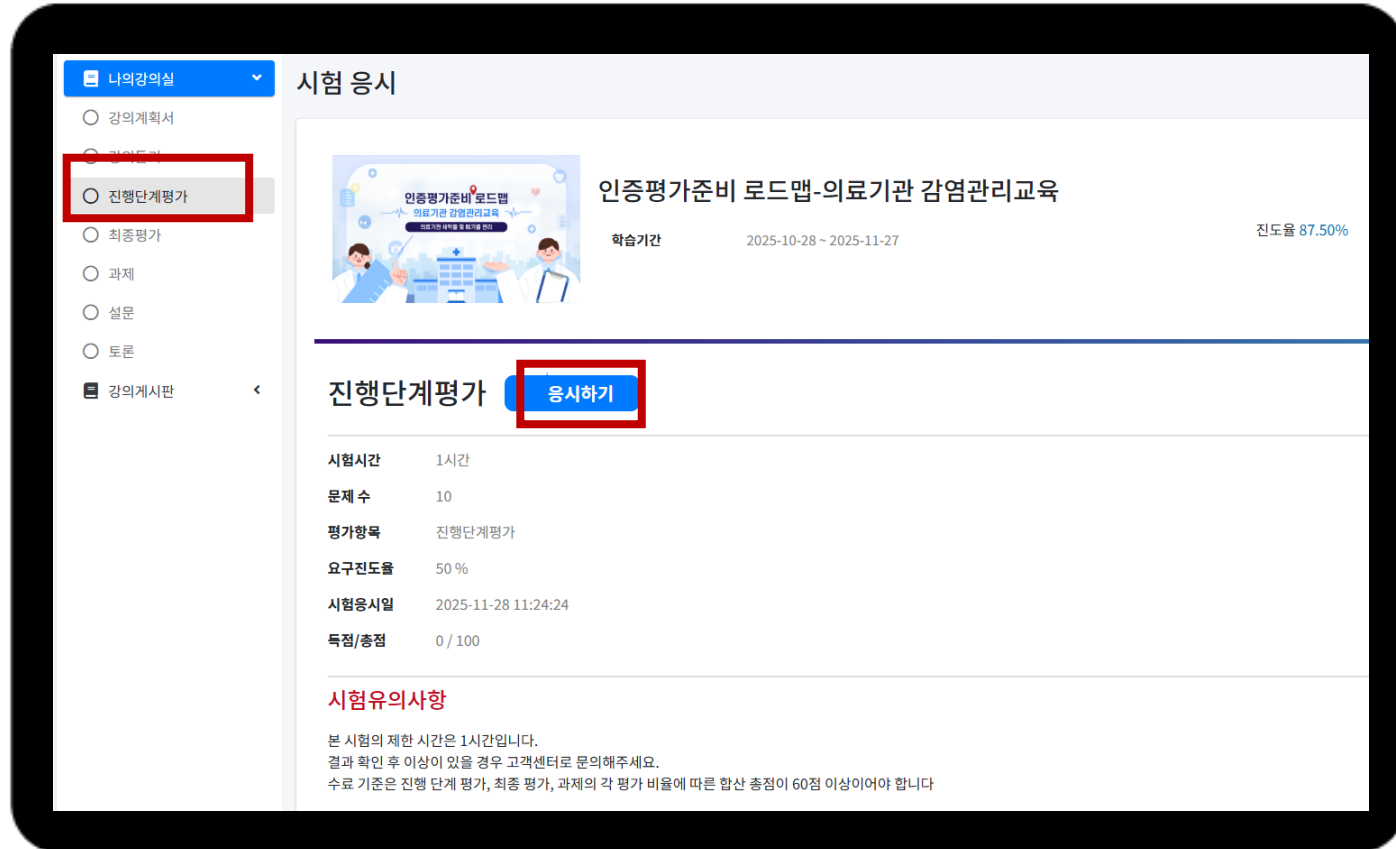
나의강의실
강의계획서
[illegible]
진행단계평가
최종평가
과제
설문
토론
강의게시판

시험 응시

인증평가준비 로드맵
의료기관 감염관리교육
의료기관 세척물 및 폐기물 관리

인증평가준비 로드맵-의료기관 감염관리교육

학습기간 2025-10-28 ~ 2025-11-27

진도율 87.50%

진행단계평가 응시하기

| 시험시간 | 1시간 |
|---|---|
| 문제 수 | 10 |
| 평가항목 | 진행단계평가 |
| 요구진도율 | 50 % |
| 시험응시일 | 2025-11-28 11:24:24 |
| 득점/총점 | 0 / 100 |

시험유의사항

본 시험의 제한 시간은 1시간입니다.
결과 확인 후 이상이 있을 경우 고객센터로 문의해주세요.
수료 기준은 진행 단계 평가, 최종 평가, 과제의 각 평가 비율에 따른 합산 총점이 60점 이상이어야 합니다